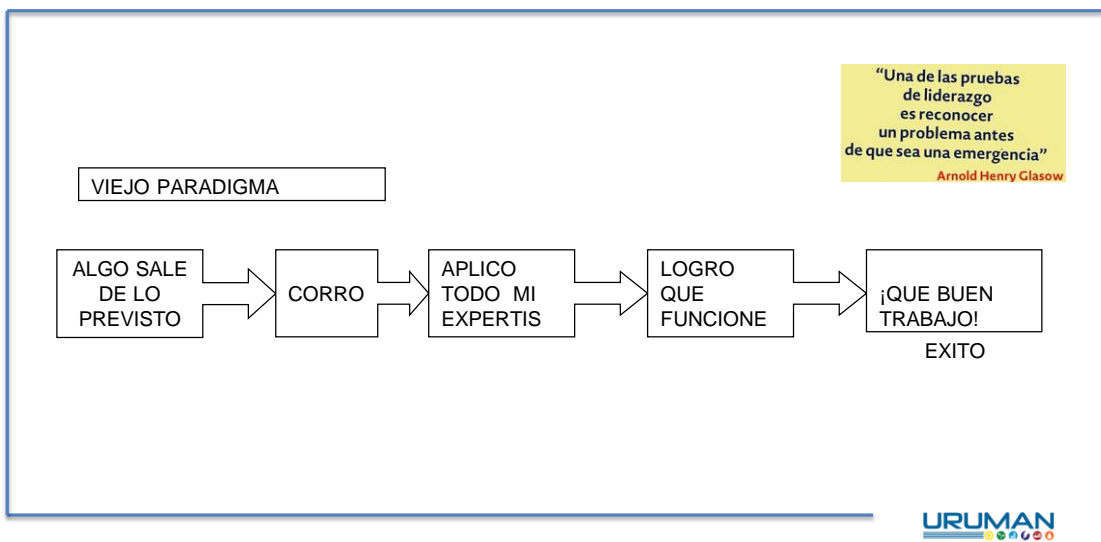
"Una de las pruebas de liderazgo es reconocer un problema antes de que sea una emergencia"
Arnold Henry Glasow

VIEJO PARADIGMA

ALGO SALE DE LO PREVISTO

CORRO

APLICO TODO MI EXPERTIS

LOGRO QUE FUNCIONE

¡QUE BUEN TRABAJO!

EXITO

URUMAN